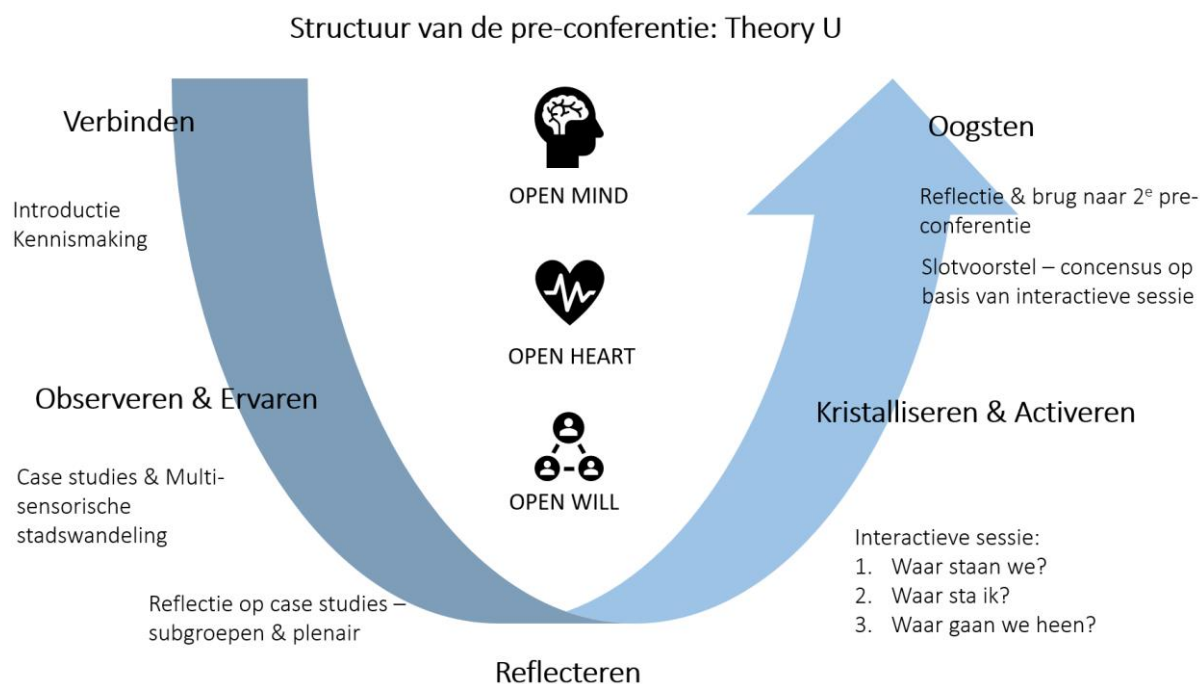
Structuur van de pre-conferentie: Theory U

Verbinden

Introductie
Kennismaking

OPEN MIND

OPEN HEART

OPEN WILL

Oogsten

Reflectie & brug naar 2$^{e}$ pre-conferentie

Slotvoorstel – concensus op basis van interactieve sessie

Observeren & Ervaren

Case studies & Multisensorische stadswandeling

Kristalliseren & Activeren

Interactieve sessie:
1. Waar staan we?
2. Waar sta ik?
3. Waar gaan we heen?

Reflectie op case studies – subgroepen & plenair

Reflecteren